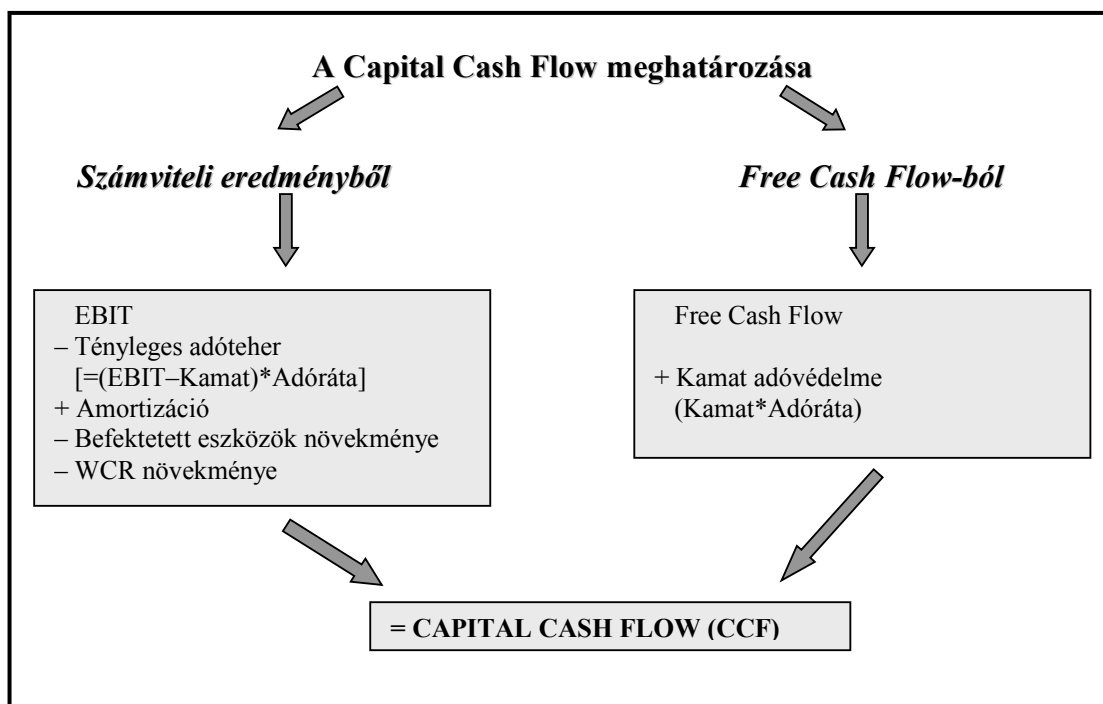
**A Capital Cash Flow meghatározása**

*Számviteli eredményből*

*Free Cash Flow-ból*

EBIT
– Tényleges adóteher [=(EBIT–Kamat)*Adóráta]
+ Amortizáció
– Befektetett eszközök növekménye
– WCR növekménye

Free Cash Flow

+ Kamat adóvédelme (Kamat*Adóráta)

**= CAPITAL CASH FLOW (CCF)**